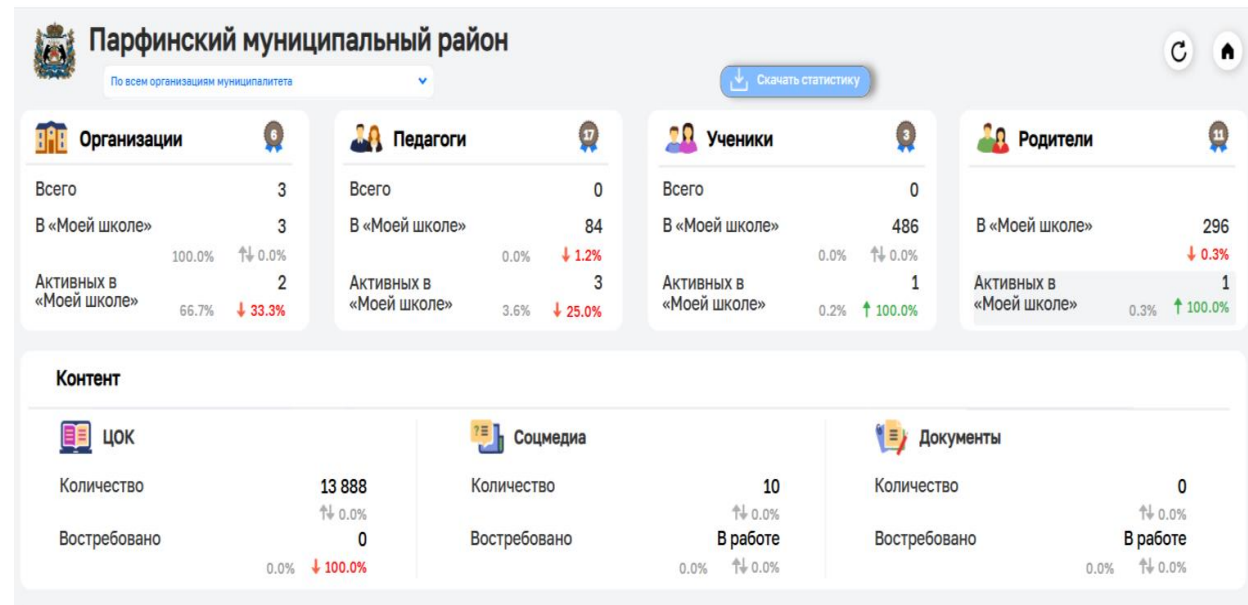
Парфинский муниципальный район

По всем организациям муниципалитета

Скачать статистику

Организации 6

Всего 3

В «Моей школе» 3

100.0% ⇅ 0.0%

Активных в «Моей школе» 2

66.7% ↓ 33.3%

Педагоги 17

Всего 0

В «Моей школе» 84

0.0% ↓ 1.2%

Активных в «Моей школе» 3

3.6% ↓ 25.0%

Ученики 3

Всего 0

В «Моей школе» 486

0.0% ⇅ 0.0%

Активных в «Моей школе» 1

0.2% ↑ 100.0%

Родители 11

В «Моей школе» 296

↓ 0.3%

Активных в «Моей школе» 1

0.3% ↑ 100.0%

Контент

ЦОК

Количество 13 888

⇅ 0.0%

Востребовано 0

0.0% ↓ 100.0%

Соцмедиа

Количество 10

⇅ 0.0%

Востребовано В работе

0.0% ⇅ 0.0%

Документы

Количество 0

⇅ 0.0%

Востребовано В работе

0.0% ⇅ 0.0%